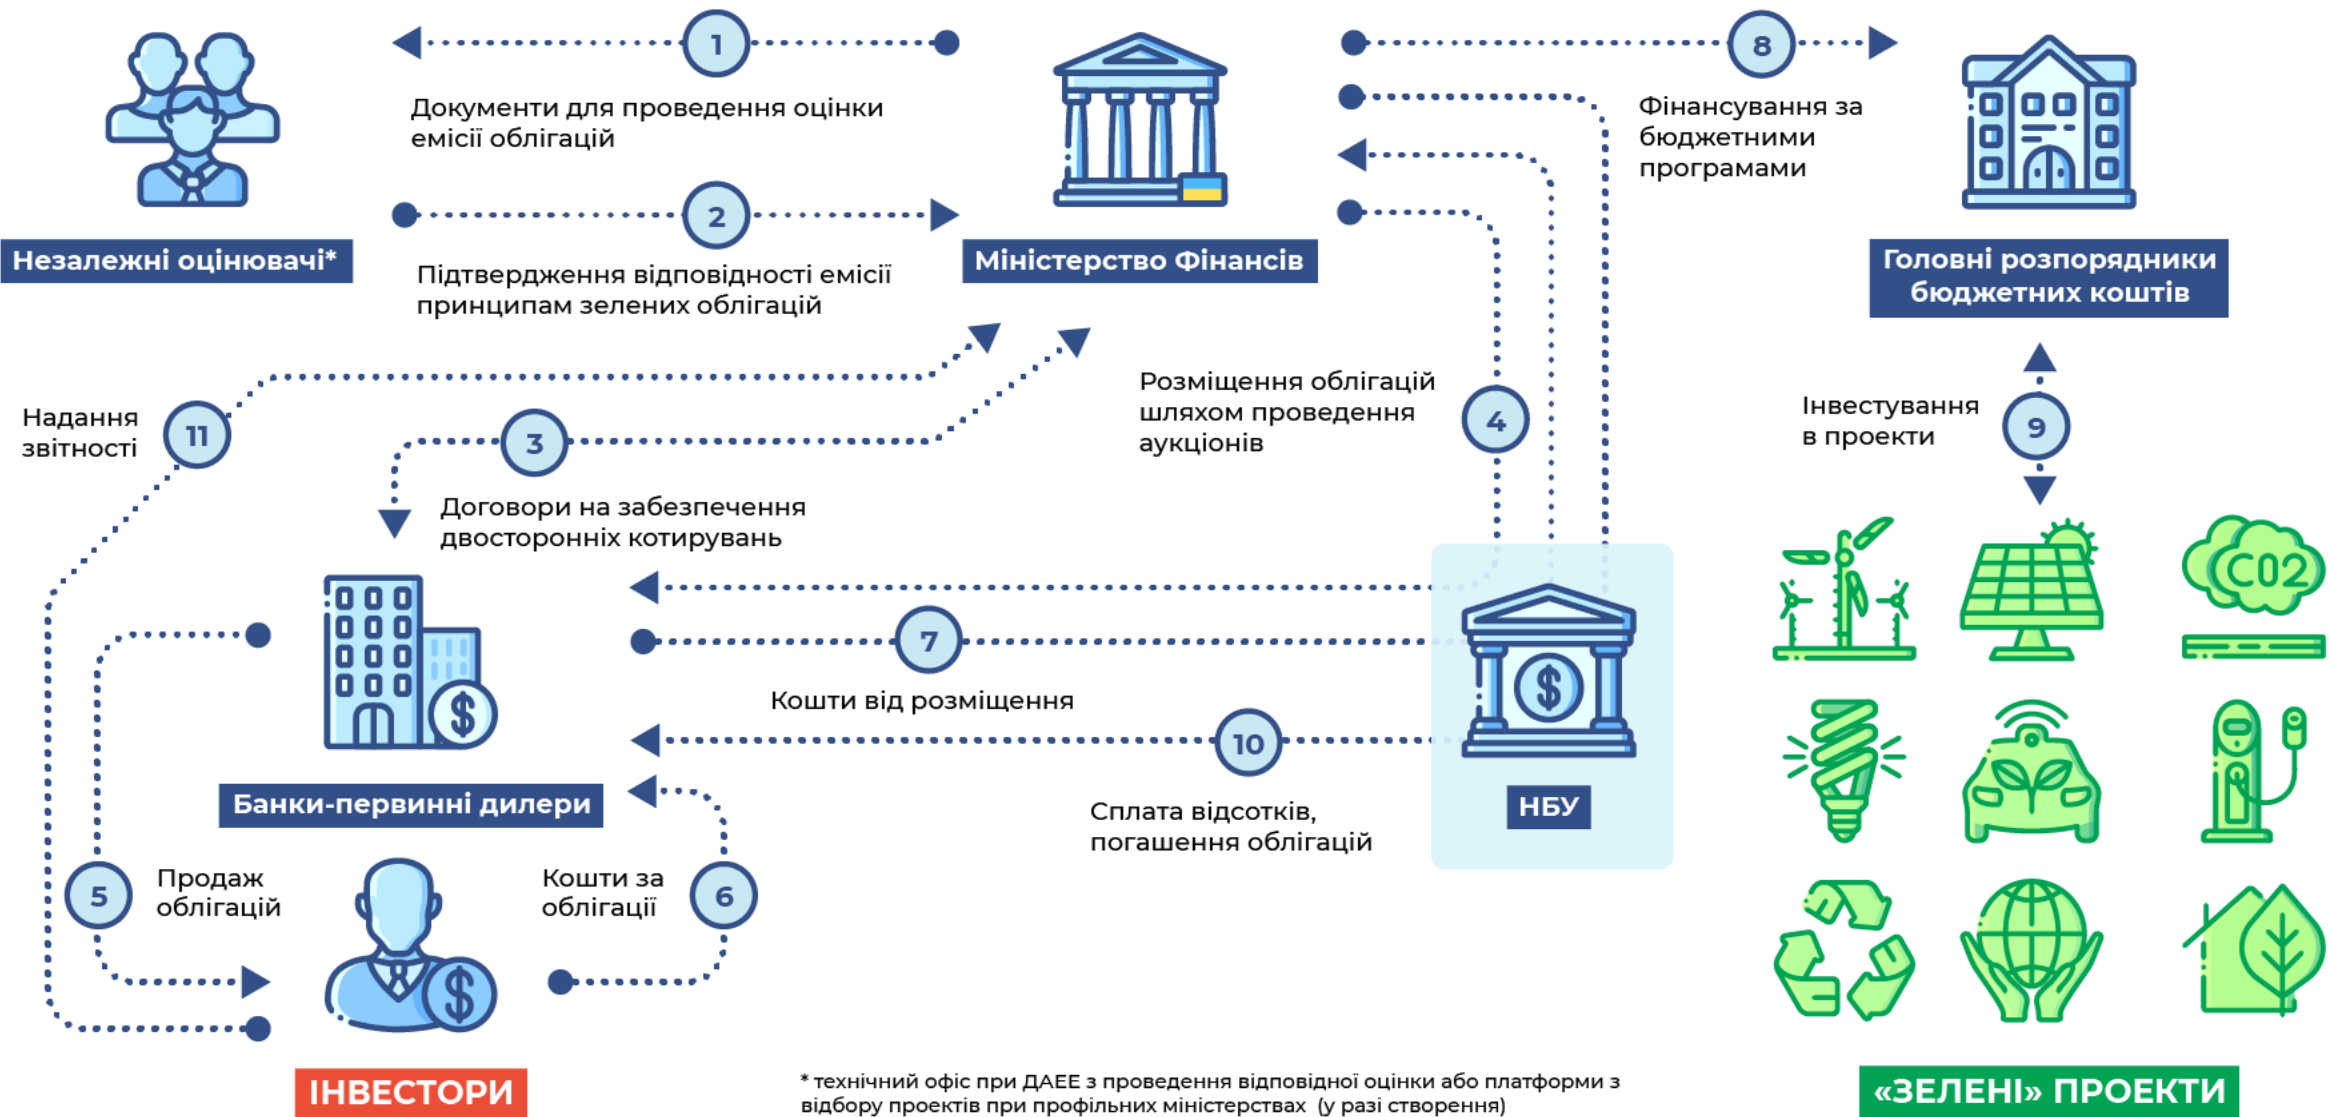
Незалежні оцінювачі*

1

Документи для проведення оцінки емісії облігацій

2

Підтвердження відповідності емісії принципам зелених облігацій

Міністерство Фінансів

8

Фінансування за бюджетними програмами

Головні розпорядники бюджетних коштів

Надання звітності

11

3

Договори на забезпечення двосторонніх котирувань

Розміщення облігацій шляхом проведення аукціонів

4

Інвестування в проекти

9

C02

7

Кошти від розміщення

10

Сплата відсотків, погашення облігацій

НБУ

Банки-первинні дилери

5

Продаж облігацій

Кошти за облігації

6

ІНВЕСТОРИ

* технічний офіс при ДАЕЕ з проведення відповідної оцінки або платформи з відбору проектів при профільних міністерствах (у разі створення)

«ЗЕЛЕНІ» ПРОЕКТИ